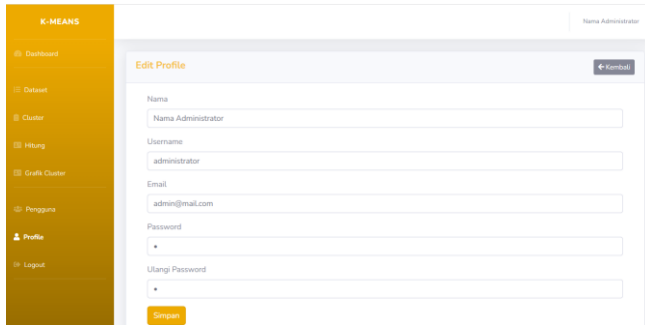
K-MEANS

Dashboard

Dataset

Cluster

Hitung

Grafik Cluster

Pengguna

Profile

Logout

Nama Administrator

Edit Profile

← Kembali

Nama

Nama Administrator

Username

administrator

Email

admin@mail.com

Password

•

Ulangi Password

•

Simpan